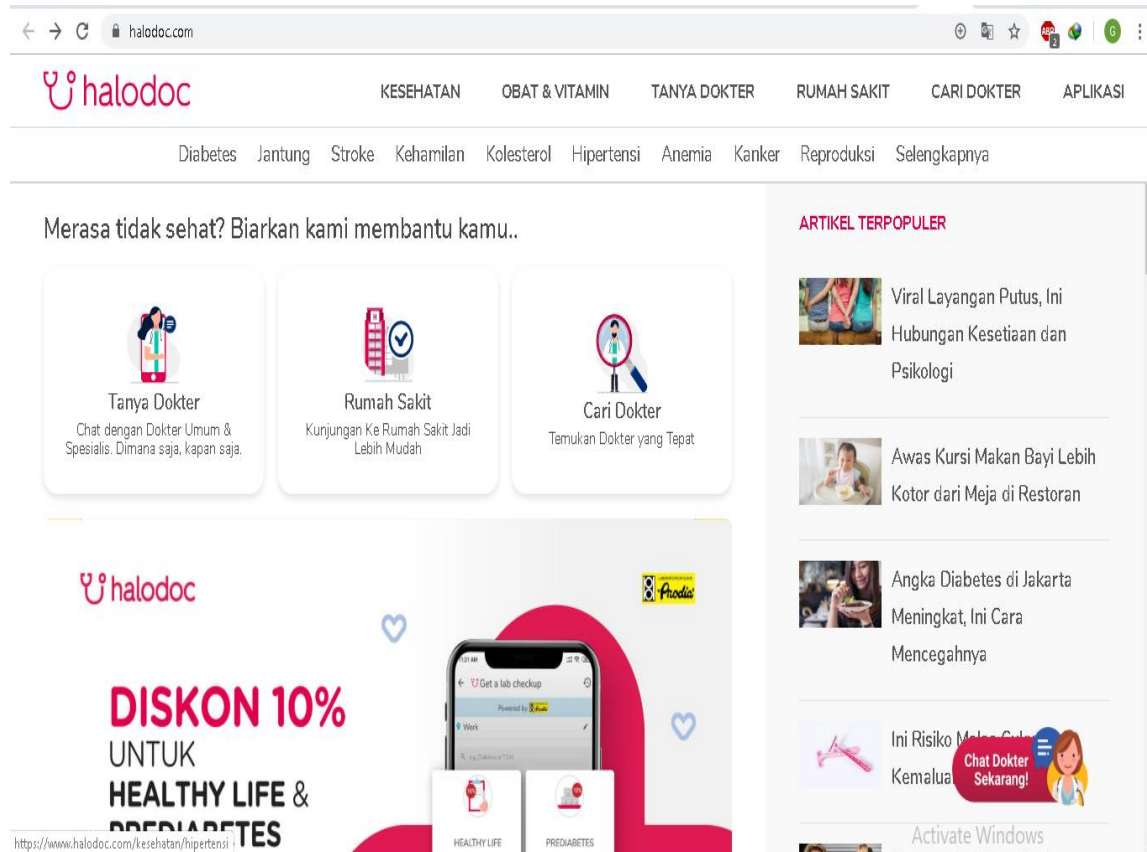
halodoc.com

halodoc

KESEHATAN OBAT & VITAMIN TANYA DOKTER RUMAH SAKIT CARI DOKTER APLIKASI

Diabetes Jantung Stroke Kehamilan Kolesterol Hipertensi Anemia Kanker Reproduksi Selengkapnya

Merasa tidak sehat? Biarkan kami membantu kamu..

Tanya Dokter
Chat dengan Dokter Umum & Spesialis. Dimana saja, kapan saja.

Rumah Sakit
Kunjungan Ke Rumah Sakit Jadi Lebih Mudah

Cari Dokter
Temukan Dokter yang Tepat

halodoc

Prodia

DISKON 10%
UNTUK
HEALTHY LIFE &
PREDIABETES

Get a lab checkup
Powered by Prodia
Work

HEALTHY LIFE
PREDIABETES

ARTIKEL TERPOPULER

Viral Layangan Putus, Ini Hubungan Kesetiaan dan Psikologi

Awas Kursi Makan Bayi Lebih Kotor dari Meja di Restoran

Angka Diabetes di Jakarta Meningkat, Ini Cara Mencegahnya

Ini Risiko Mel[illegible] Kemalua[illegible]

Chat Dokter Sekarang!

Activate Windows

https://www.halodoc.com/kesehatan/hipertensi